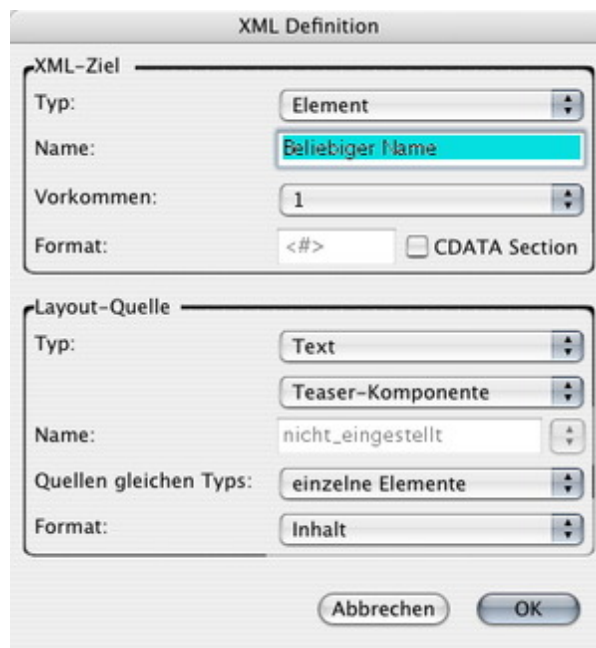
XML Definition

XML-Ziel

Typ: Element

Name: Beliebiger Name

Vorkommen: 1

Format: <#> CDATA Section

Layout-Quelle

Typ: Text

Teaser-Komponente

Name: nicht_eingestellt

Quellen gleichen Typs: einzelne Elemente

Format: Inhalt

Abbrechen OK